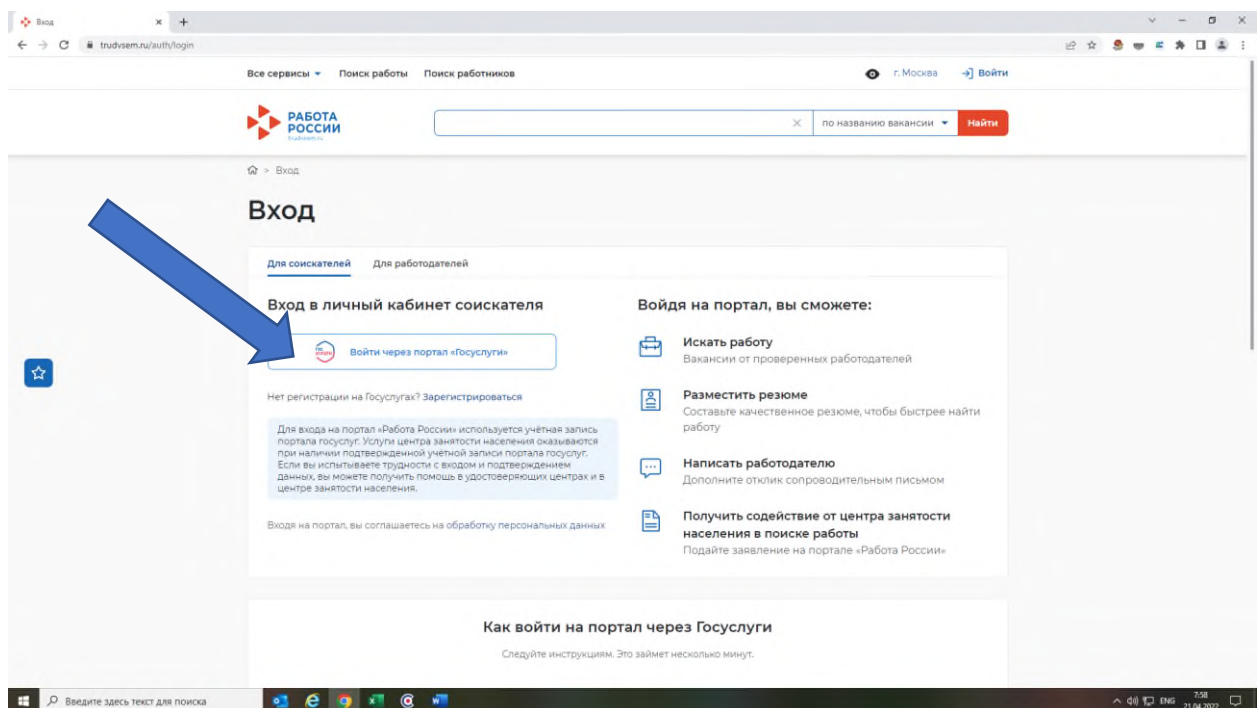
Вход
trudvsem.ru/auth/login

Все сервисы Поиск работы Поиск работников г. Москва Войти

РАБОТА РОССИИ trudvsem.ru

по названию вакансии Найти

> Вход

Вход

Для соискателей Для работодателей

Вход в личный кабинет соискателя

Войти через портал «Госуслуги»

Нет регистрации на Госуслугах? Зарегистрироваться

Для входа на портал «Работа России» используется учётная запись портала госуслуг. Услуги центра занятости населения оказываются при наличии подтвержденной учётной записи портала госуслуг. Если вы испытываете трудности с входом и подтверждением данных, вы можете получить помощь в удостоверяющих центрах и в центре занятости населения.

Входя на портал, вы соглашаетесь на обработку персональных данных

Войдя на портал, вы сможете:

Искать работу
Вакансии от проверенных работодателей

Разместить резюме
Составьте качественное резюме, чтобы быстрее найти работу

Написать работодателю
Дополните отклик сопроводительным письмом

Получить содействие от центра занятости населения в поиске работы
Подайте заявление на портале «Работа России»

Как войти на портал через Госуслуги

Следуйте инструкциям. Это займет несколько минут.

Введите здесь текст для поиска

ENG 7:58 21.04.2022